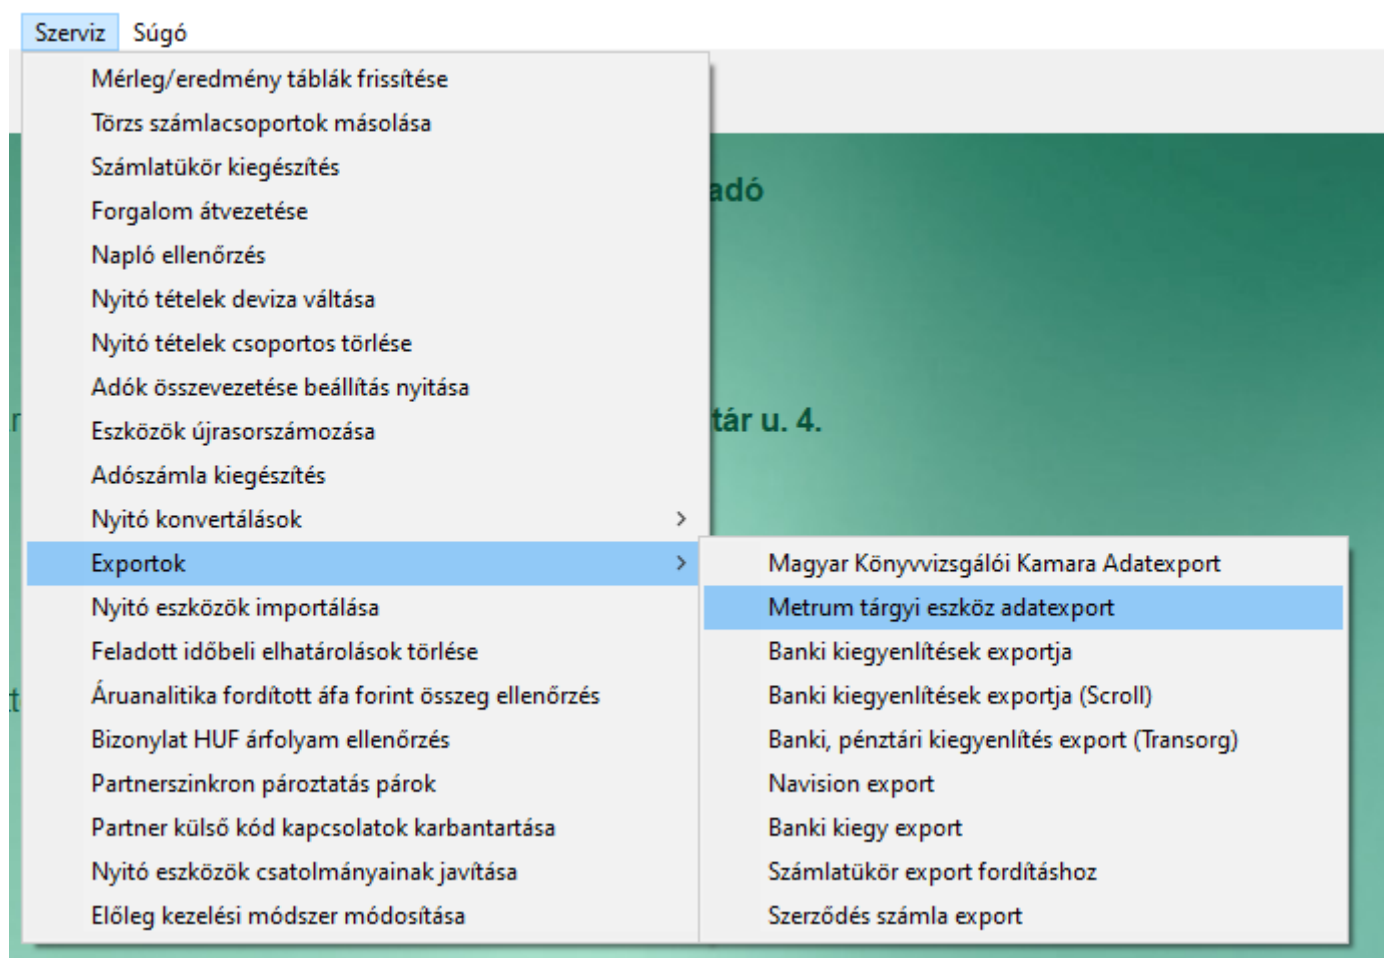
Szerviz Súgó

Mérleg/eredmény táblák frissítése
Törzs számlacsoportok másolása
Számlatükör kiegészítés
Forgalom átvezetése
Napló ellenőrzés
Nyitó tételek deviza váltása
Nyitó tételek csoportos törlése
Adók összevezetése beállítás nyitása
Eszközök újrasorszámozása
Adószámla kiegészítés
Nyitó konvertálások
Exportok
Nyitó eszközök importálása
Feladott időbeli elhatárolások törlése
Áruanalitika fordított áfa forint összeg ellenőrzés
Bizonylat HUF árfolyam ellenőrzés
Partnerszinkron pároztatás párok
Partner külső kód kapcsolatok karbantartása
Nyitó eszközök csatolmányainak javítása
Előleg kezelési módszer módosítása

adó

tár u. 4.

Magyar Könyvvizsgálói Kamara Adatexport
Metrum tárgyi eszköz adatexport
Banki kiegyenlítések exportja
Banki kiegyenlítések exportja (Scroll)
Banki, pénztári kiegyenlítés export (Transorg)
Navision export
Banki kiegy export
Számlatükör export fordításhoz
Szerződés számla export